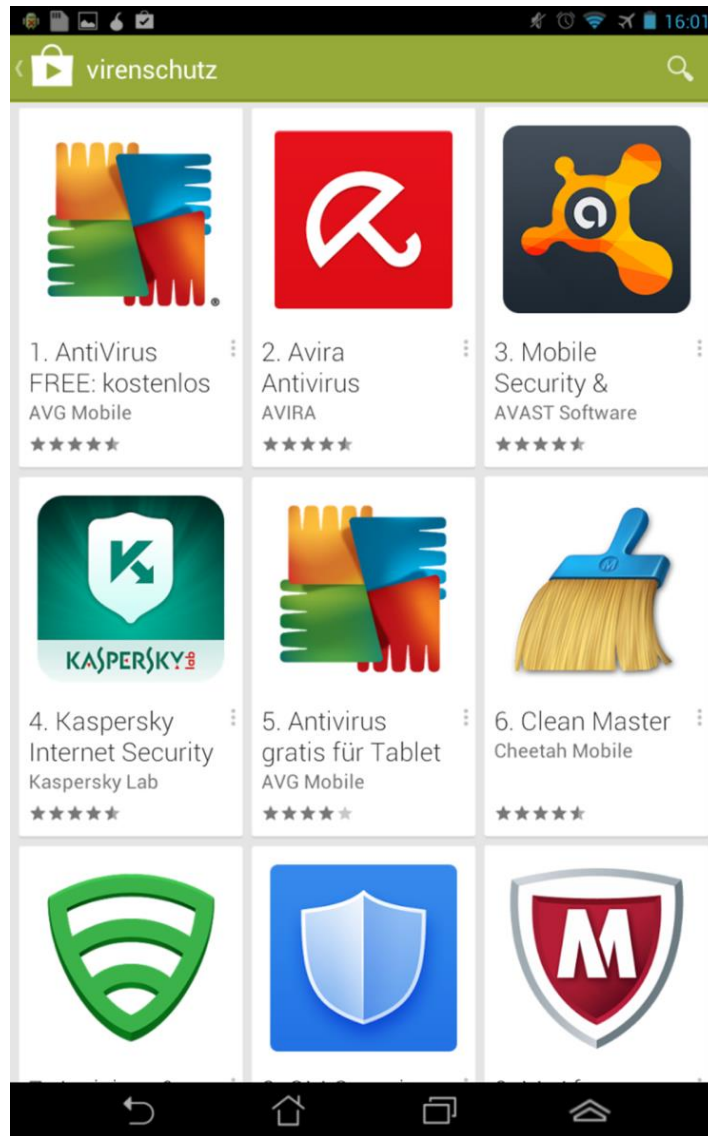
16:01

virenschutz

1. AntiVirus FREE: kostenlos
AVG Mobile

2. Avira Antivirus
AVIRA

3. Mobile Security &
AVAST Software

KASPERSKY lab

4. Kaspersky Internet Security
Kaspersky Lab

5. Antivirus gratis für Tablet
AVG Mobile

6. Clean Master
Cheetah Mobile

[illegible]